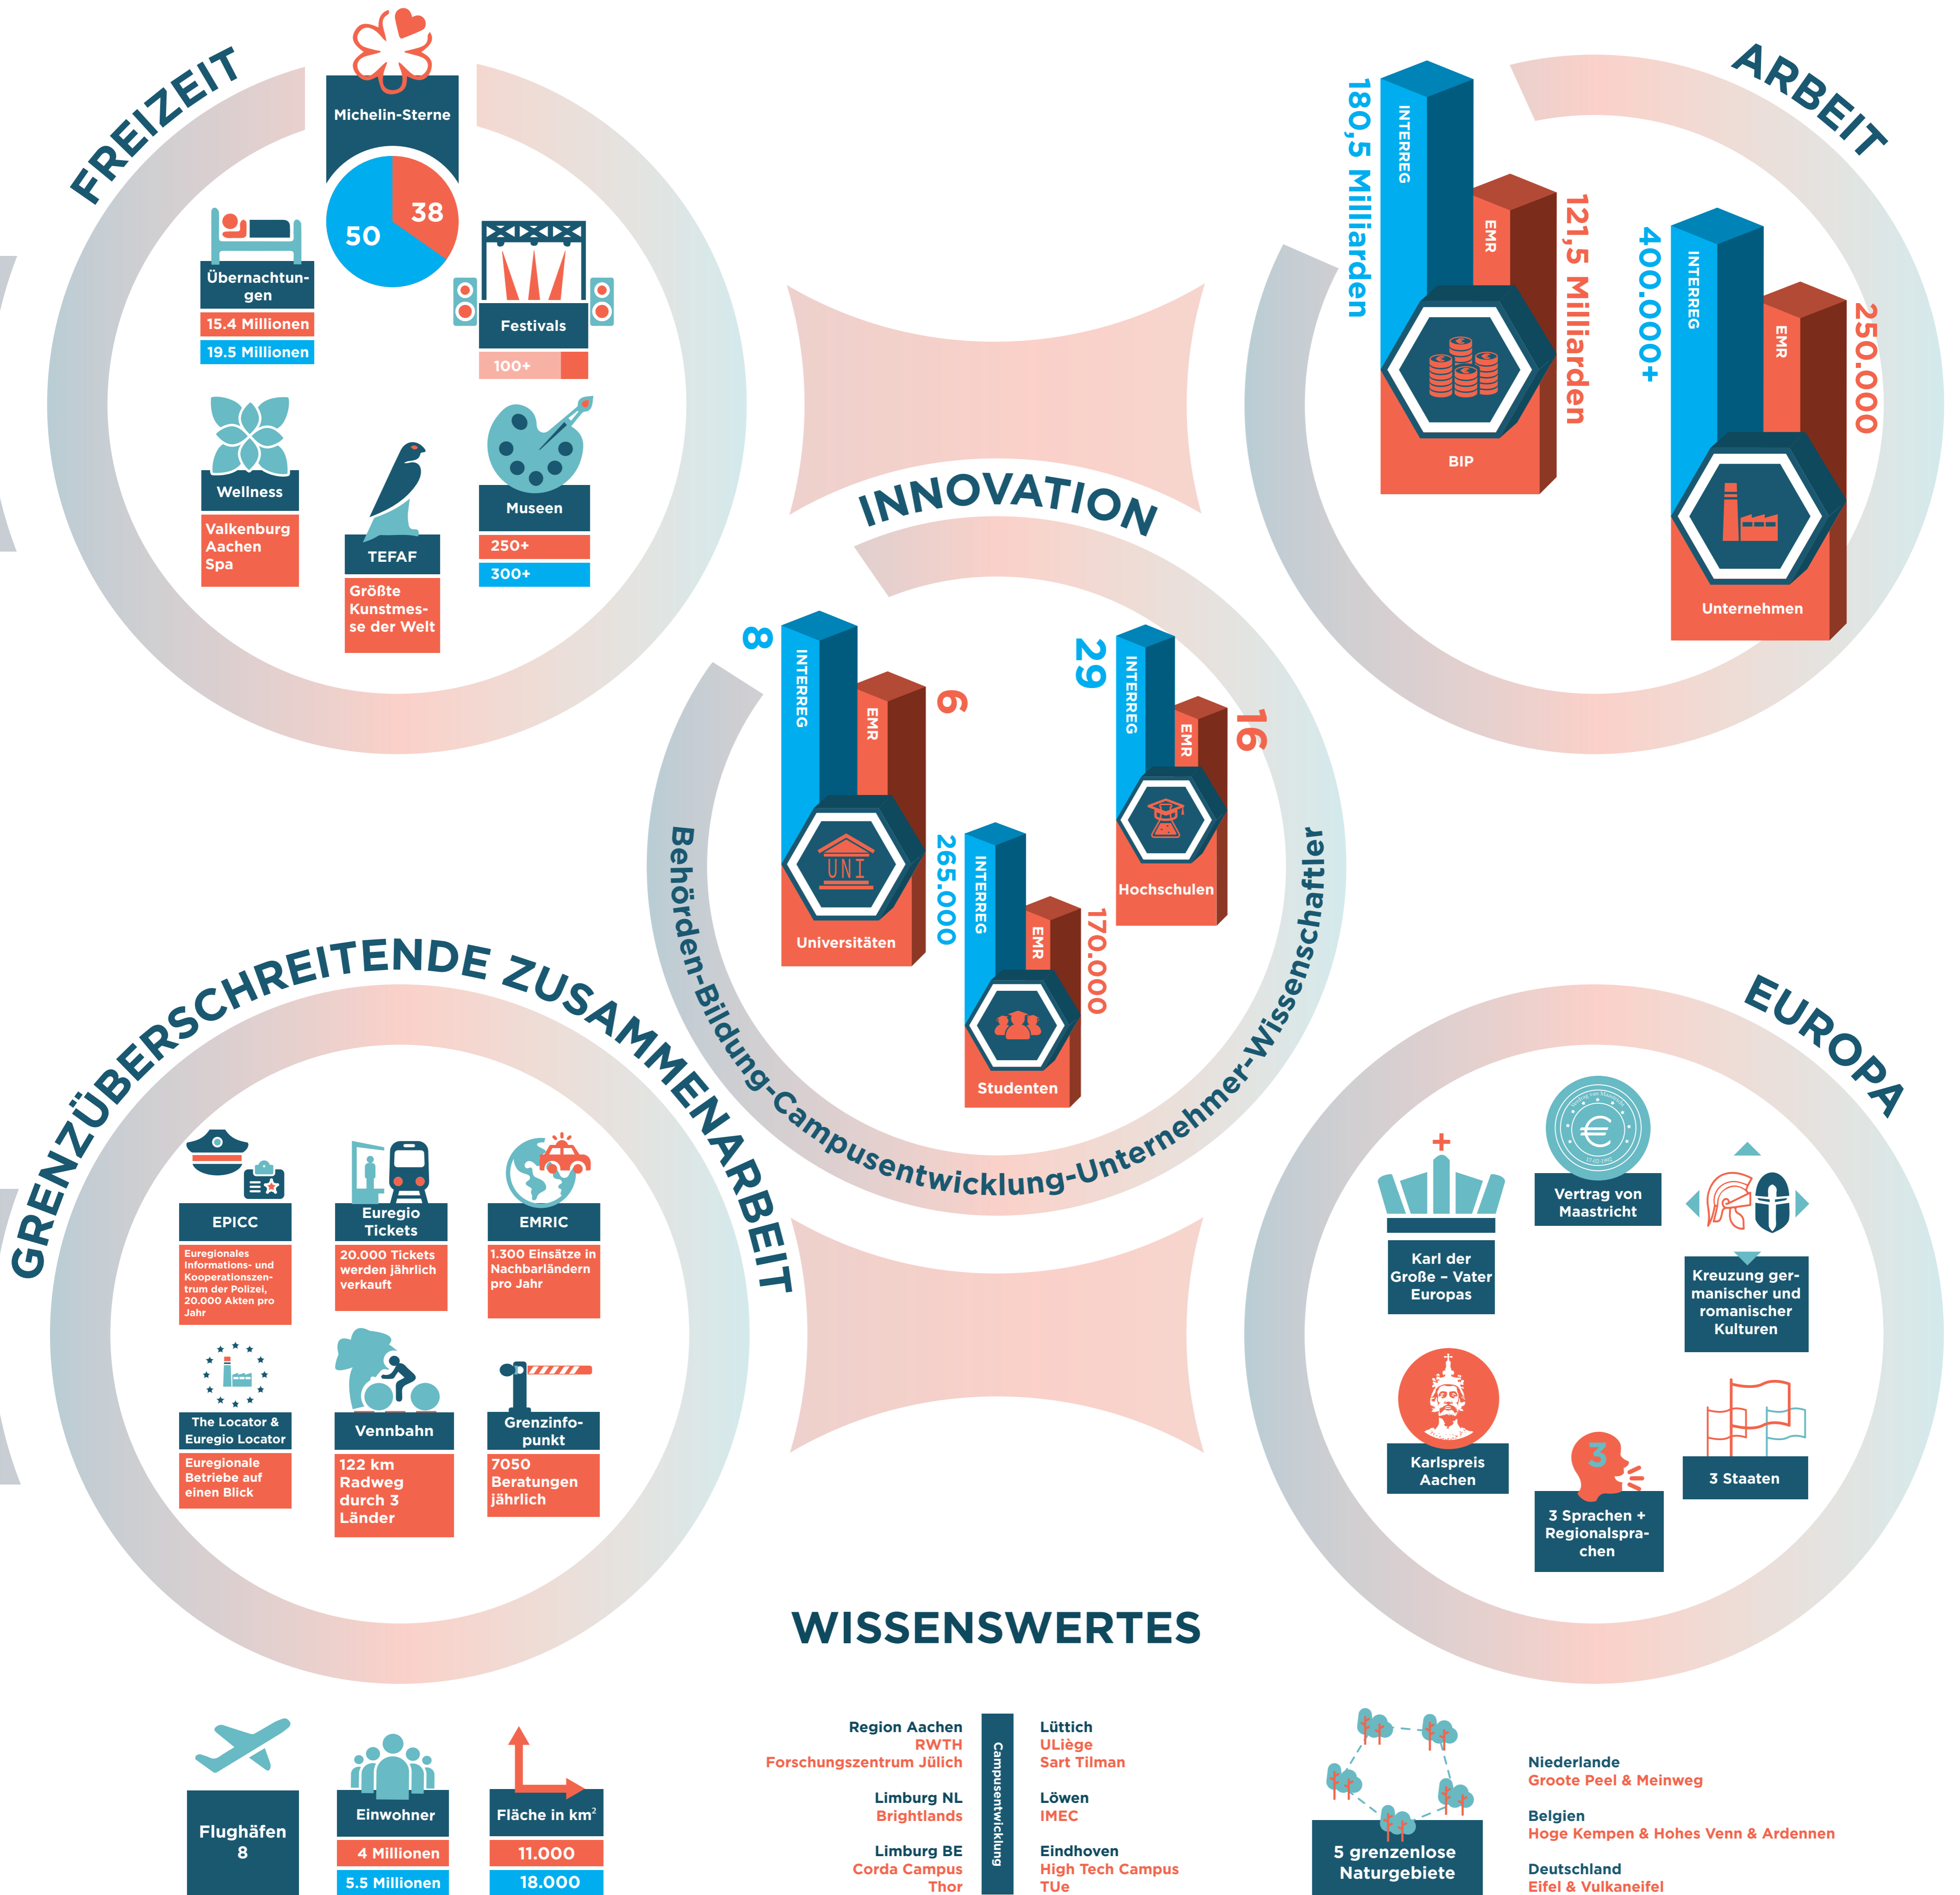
FREIZEIT

Michelin-Sterne
50
38

Übernachtungen
15.4 Millionen
19.5 Millionen

Festivals
100+

Wellness
Valkenburg Aachen Spa

TEFAF
Größte Kunstmesse der Welt

Museen
250+
300+

ARBEIT

INTERREG
180,5 Milliarden
EMR
121,5 Milliarden
BIP

INTERREG
400.000+
EMR
250.000
Unternehmen

INNOVATION

INTERREG
8
EMR
6
UNI
Universitäten

INTERREG
29
EMR
16
Hochschulen

INTERREG
265.000
EMR
170.000
Studenten

Behörden-Bildung-Campusentwicklung-Unternehmer-Wissenschaftler

GRENZÜBERSCHREITENDE ZUSAMMENARBEIT

EPICC
Euregionales Informations- und Kooperationszentrum der Polizei, 20.000 Akten pro Jahr

Euregio Tickets
20.000 Tickets werden jährlich verkauft

EMRIC
1.300 Einsätze in Nachbarländern pro Jahr

The Locator & Euregio Locator
Euregionale Betriebe auf einen Blick

Vennbahn
122 km Radweg durch 3 Länder

Grenzinfopunkt
7050 Beratungen jährlich

EUROPA

Karl der Große - Vater Europas

Vertrag von Maastricht

Kreuzung germanischer und romanischer Kulturen

Karlspreis Aachen

3
3 Sprachen + Regionalsprachen

3 Staaten

WISSENSWERTES

Flughäfen
8

Einwohner
4 Millionen
5.5 Millionen

Fläche in km$^2$
11.000
18.000

Region Aachen
RWTH
Forschungszentrum Jülich

Limburg NL
Brightlands

Limburg BE
Corda Campus
Thor

Campusentwicklung

Lüttich
ULiège
Sart Tilman

Löwen
IMEC

Eindhoven
High Tech Campus
TUe

5 grenzenlose Naturgebiete

Niederlande
Groote Peel & Meinweg

Belgien
Hoge Kempen & Hohes Venn & Ardennen

Deutschland
Eifel & Vulkaneifel